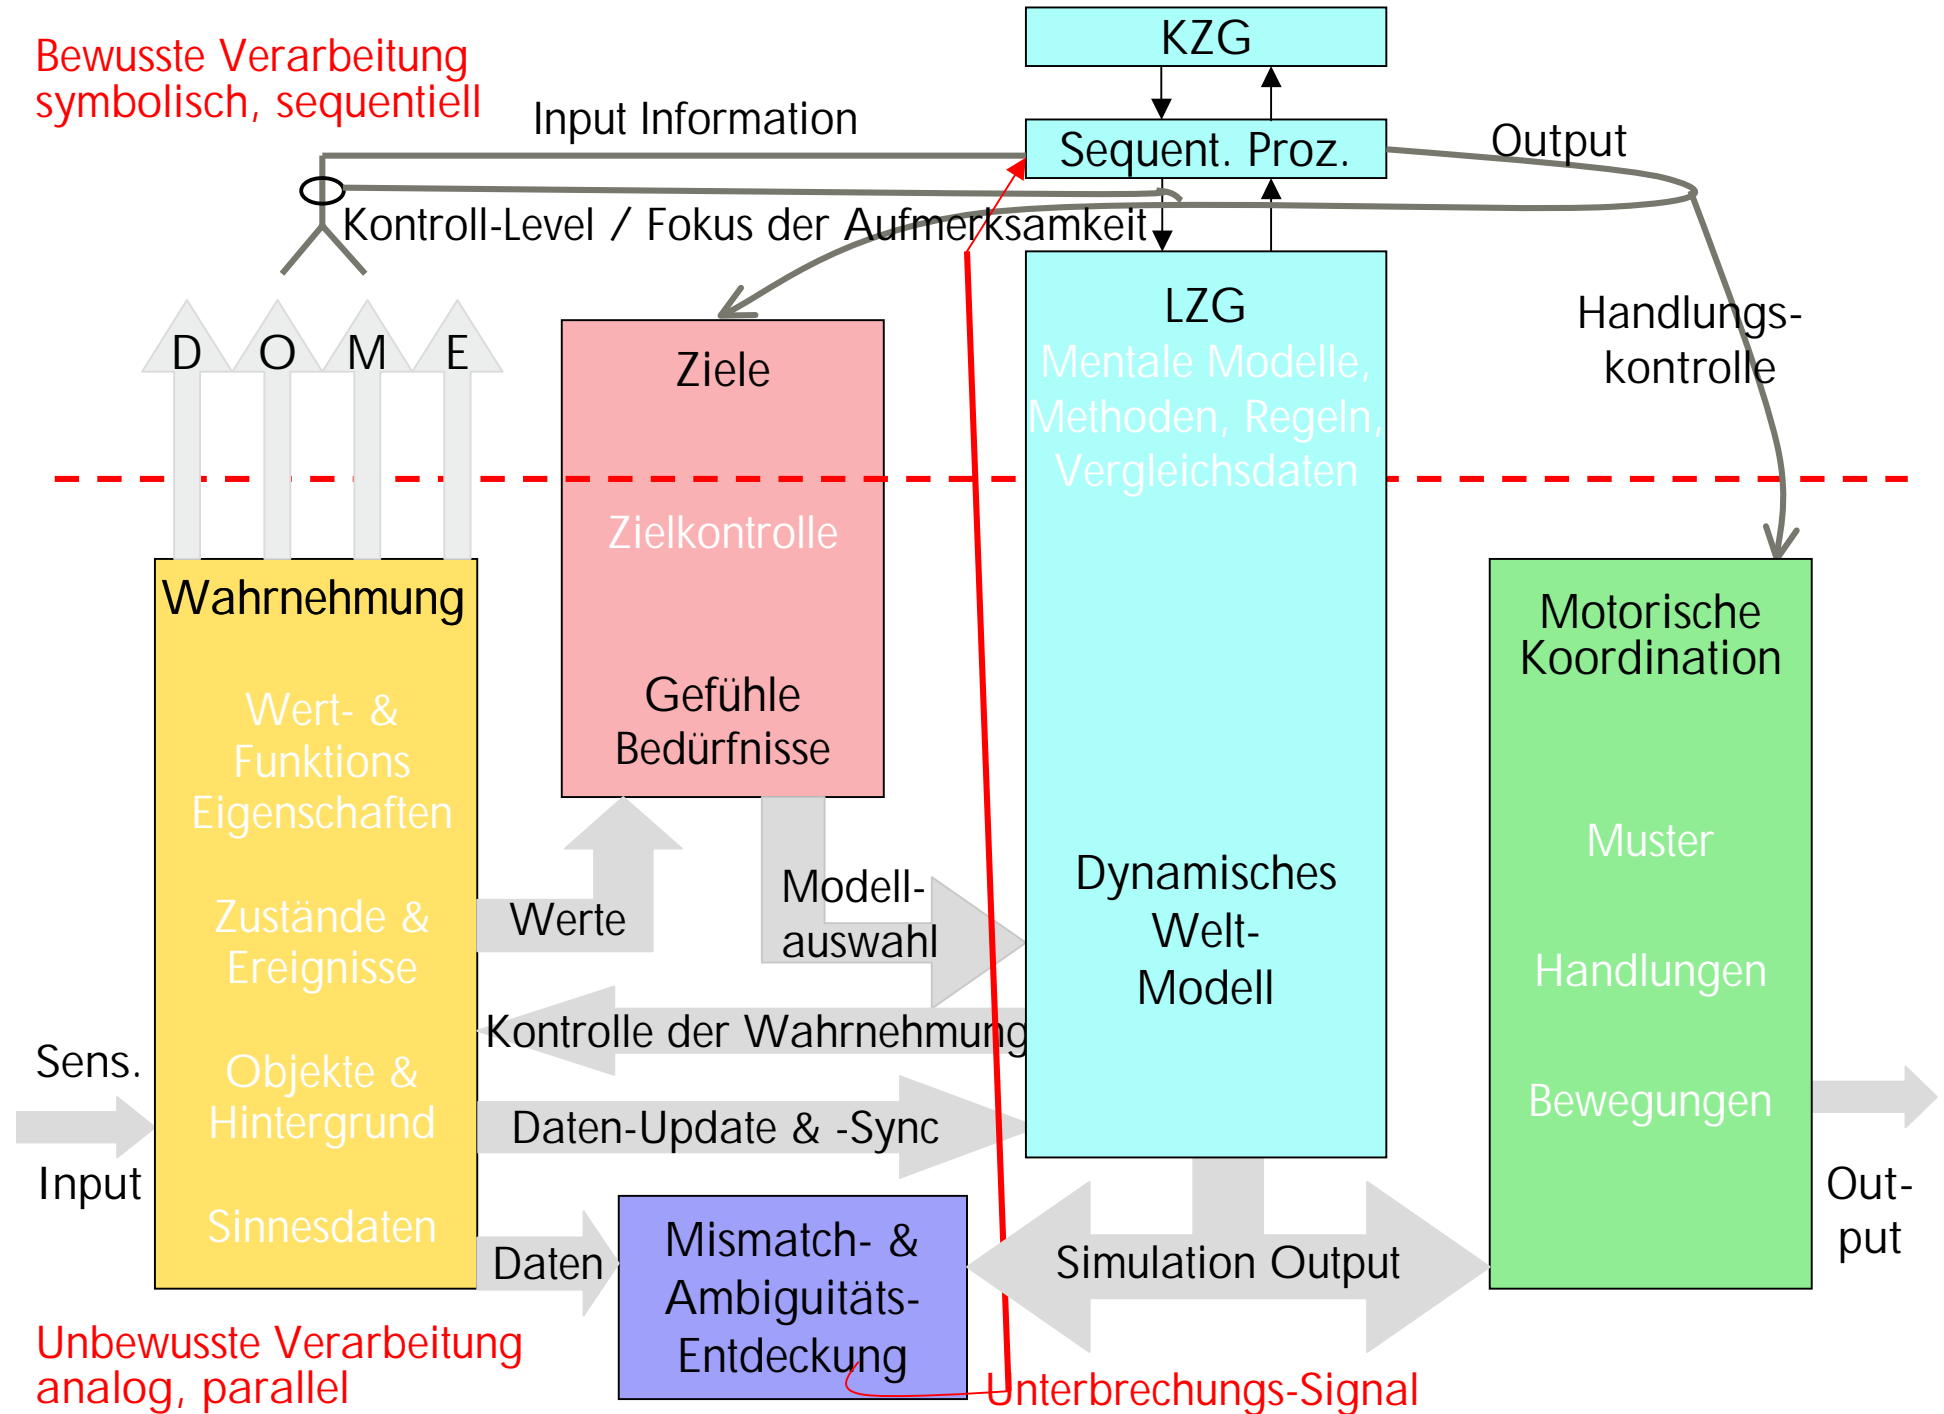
Bewusste Verarbeitung
symbolisch, sequentiell

Input Information

KZG

Sequent. Proz.

Output

Kontroll-Level / Fokus der Aufmerksamkeit

D O M E

Ziele

LZG
Mentale Modelle,
Methoden, Regeln,
Vergleichsdaten

Handlungs-
kontrolle

Zielkontrolle

Wahrnehmung

Wert- &
Funktions
Eigenschaften

Zustände &
Ereignisse

Objekte &
Hintergrund

Sinnesdaten

Gefühle
Bedürfnisse

Motorische
Koordination

Muster

Handlungen

Bewegungen

Werte

Modell-
auswahl

Dynamisches
Welt-
Modell

Kontrolle der Wahrnehmung

Sens.

Input

Daten-Update & -Sync

Daten

Mismatch- &
Ambiguitäts-
Entdeckung

Simulation Output

Out-
put

Unbewusste Verarbeitung
analog, parallel

Unterbrechungs-Signal